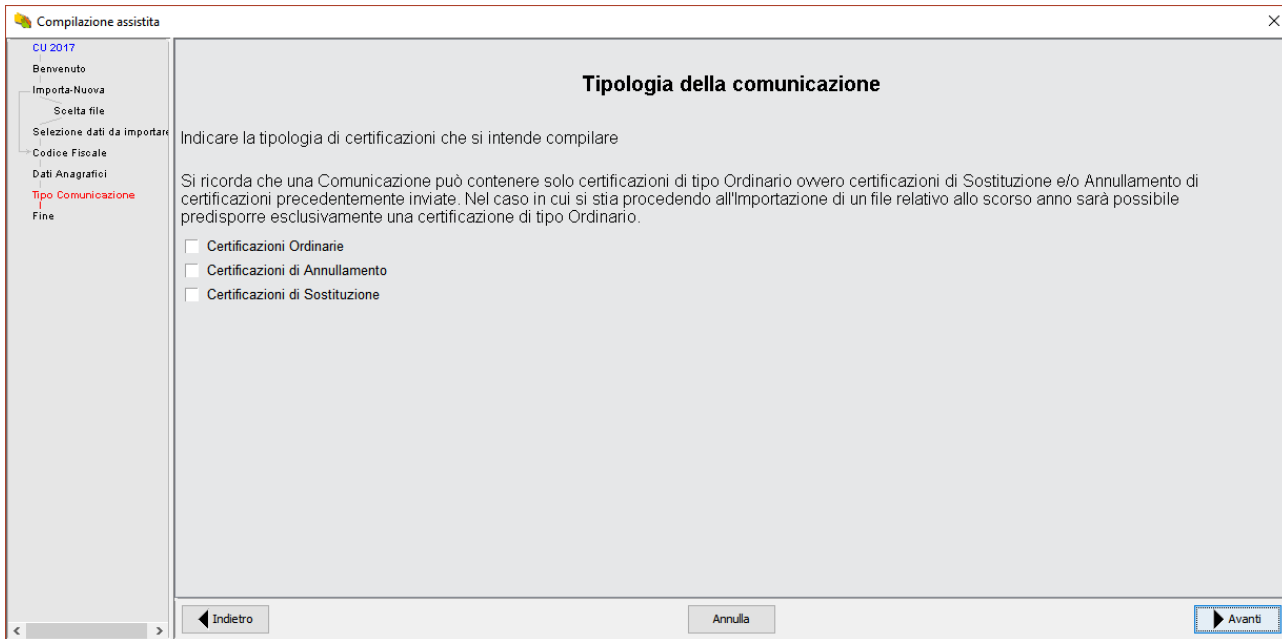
Compilazione assistita

CU 2017
Benvenuto
Importa-Nuova
Scelta file
Selezione dati da importare
Codice Fiscale
Dati Anagrafici
Tipo Comunicazione
Fine

Tipologia della comunicazione

Indicare la tipologia di certificazioni che si intende compilare

Si ricorda che una Comunicazione può contenere solo certificazioni di tipo Ordinario ovvero certificazioni di Sostituzione e/o Annullamento di certificazioni precedentemente inviate. Nel caso in cui si stia procedendo all'Importazione di un file relativo allo scorso anno sarà possibile predisporre esclusivamente una certificazione di tipo Ordinario.

Certificazioni Ordinarie
Certificazioni di Annullamento
Certificazioni di Sostituzione

Indietro
Annulla
Avanti